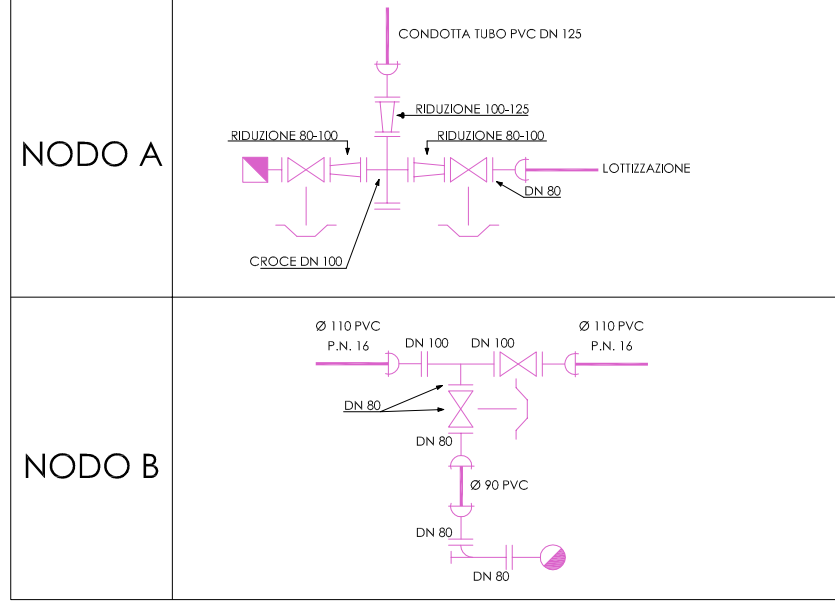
| NODO A | CONDOTTA TUBO PVC DN 125<br>RIDUZIONE 100-125<br>RIDUZIONE 80-100<br>RIDUZIONE 80-100<br>LOTTIZZAZIONE<br>DN 80<br>CROCE DN 100 |
|---|---|
| NODO B | Ø 110 PVC<br>P.N. 16<br>DN 100<br>DN 100<br>Ø 110 PVC<br>P.N. 16<br>DN 80<br>DN 80<br>Ø 90 PVC<br>DN 80<br>DN 80 |